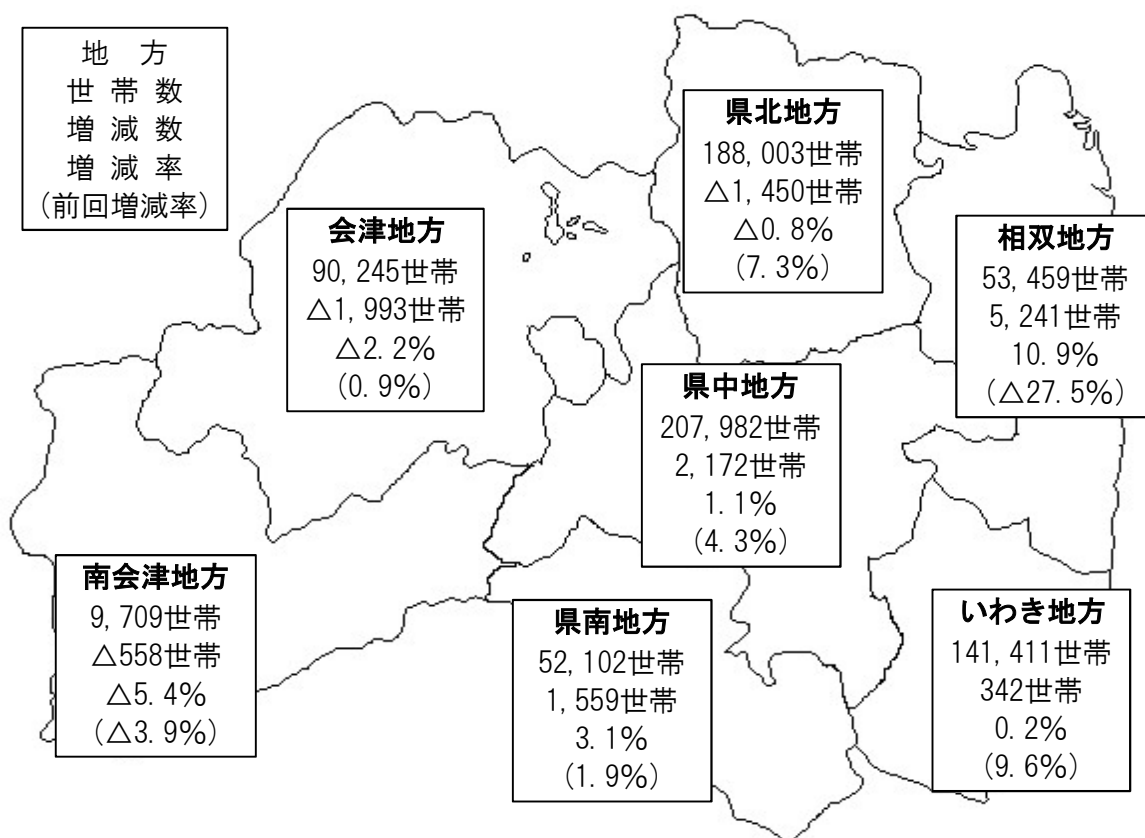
地　方
世帯数
増減数
増減率
(前回増減率)

県北地方
188,003世帯
△1,450世帯
△0.8%
(7.3%)

会津地方
90,245世帯
△1,993世帯
△2.2%
(0.9%)

相双地方
53,459世帯
5,241世帯
10.9%
(△27.5%)

県中地方
207,982世帯
2,172世帯
1.1%
(4.3%)

南会津地方
9,709世帯
△558世帯
△5.4%
(△3.9%)

県南地方
52,102世帯
1,559世帯
3.1%
(1.9%)

いわき地方
141,411世帯
342世帯
0.2%
(9.6%)